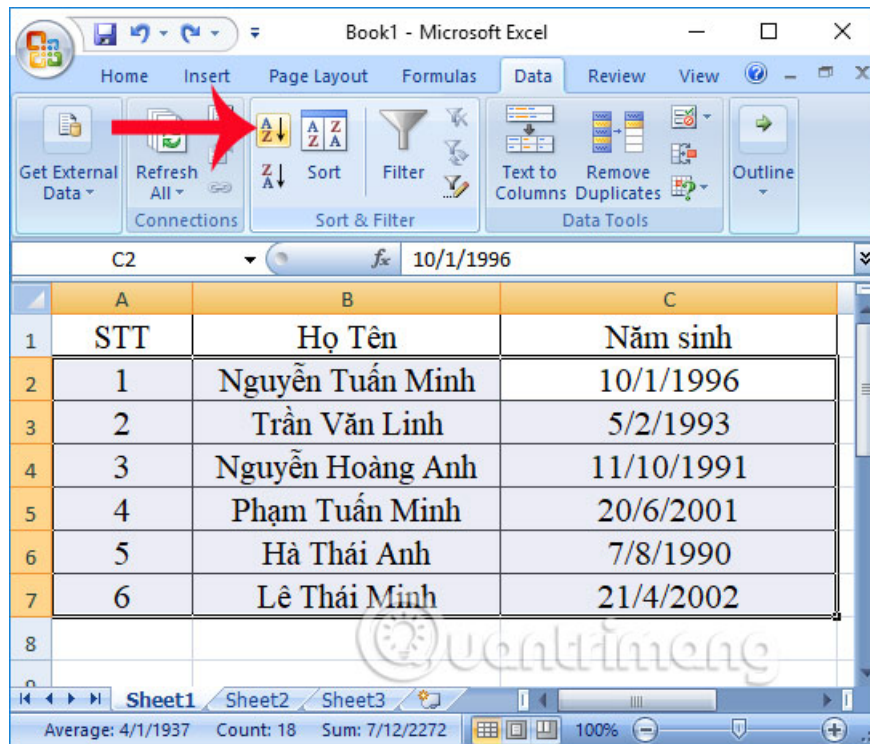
Book1 - Microsoft Excel

Home Insert Page Layout Formulas Data Review View

Get External Data
Refresh All
Connections
Sort
Filter
Sort & Filter
Text to Columns
Remove Duplicates
Data Tools
Outline

C2
$f_x$ 10/1/1996

| | A | B | C |
|---|---|---|---|
| 1 | STT | Họ Tên | Năm sinh |
| 2 | 1 | Nguyễn Tuấn Minh | 10/1/1996 |
| 3 | 2 | Trần Văn Linh | 5/2/1993 |
| 4 | 3 | Nguyễn Hoàng Anh | 11/10/1991 |
| 5 | 4 | Phạm Tuấn Minh | 20/6/2001 |
| 6 | 5 | Hà Thái Anh | 7/8/1990 |
| 7 | 6 | Lê Thái Minh | 21/4/2002 |
| 8 | | | |

Quantrimang

Sheet1 Sheet2 Sheet3

Average: 4/1/1937 Count: 18 Sum: 7/12/2272 100%